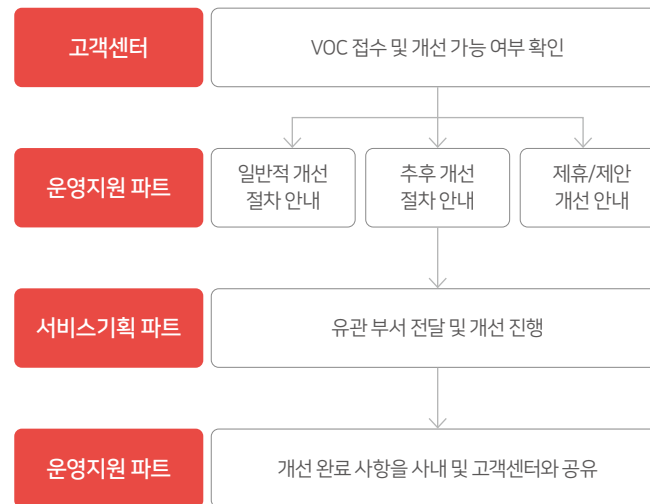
고객센터

VOC 접수 및 개선 가능 여부 확인

운영지원 파트

일반적 개선 절차 안내

추후 개선 절차 안내

제휴/제안 개선 안내

서비스기획 파트

유관 부서 전달 및 개선 진행

운영지원 파트

개선 완료 사항을 사내 및 고객센터와 공유